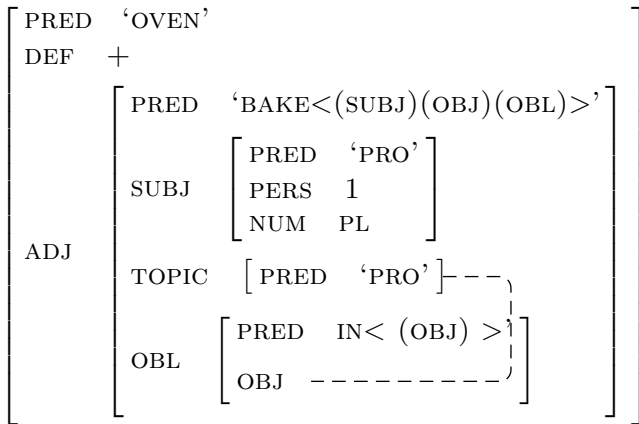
| | | | |
|---|---|---|---|
| PRED | 'OVEN' | | |
| DEF | + | | |
| ADJ | PRED | 'BAKE<(SUBJ)(OBJ)(OBL)>' | |
| | SUBJ | PRED | 'PRO' |
| | | PERS | 1 |
| | | NUM | PL |
| | TOPIC | PRED | 'PRO' |
| | OBL | PRED | IN< (OBJ) > |
| | | OBJ | |